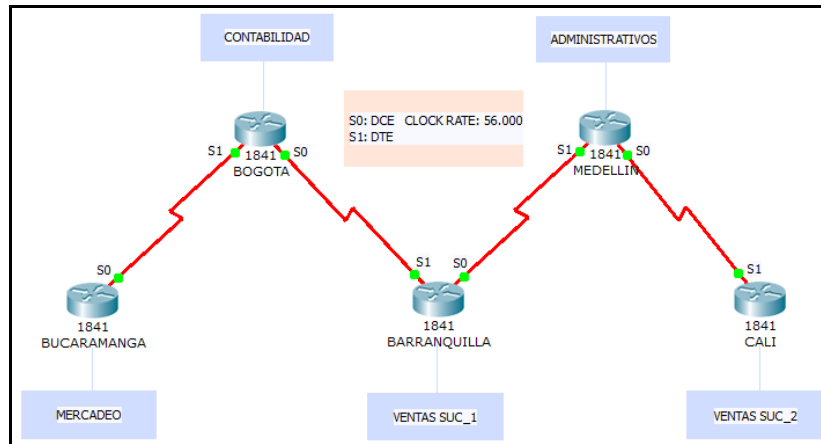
CONTABILIDAD

ADMINISTRATIVOS

S0: DCE CLOCK RATE: 56.000
S1: DTE

S1 1841 S0
BOGOTA

S1 1841 S0
MEDELLIN

S0
1841
BUCARAMANGA

S1 S0
1841
BARRANQUILLA

S1
1841
CALI

MERCADEO

VENTAS SUC_1

VENTAS SUC_2